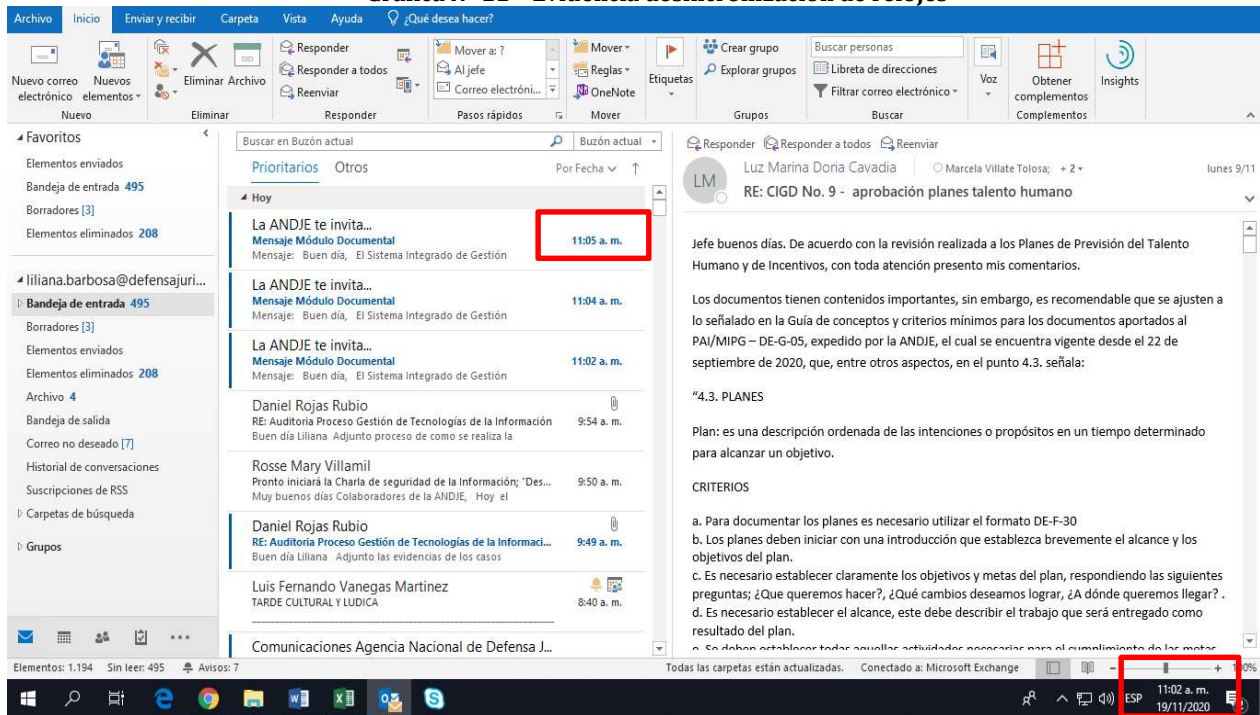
Archivo Inicio Enviar y recibir Carpeta Vista Ayuda ¿Qué desea hacer?

Nuevo correo electrónico Nuevos elementos Eliminar Archivo Responder Responder a todos Reenviar Mover a: ? Al jefe Correo electróni... Mover Reglas OneNote Etiquetas Crear grupo Explorar grupos Buscar personas Libreta de direcciones Filtrar correo electrónico Voz Obtener complementos Insights

Nuevo Eliminar Responder Pasos rápidos Mover Grupos Buscar Complementos

Favoritos
Elementos enviados
Bandeja de entrada 495
Borradores [3]
Elementos eliminados 208

liliana.barbosa@defensajuri...
Bandeja de entrada 495
Borradores [3]
Elementos enviados
Elementos eliminados 208
Archivo 4
Bandeja de salida
Correo no deseado [7]
Historial de conversaciones
Suscripciones de RSS
Carpetas de búsqueda
Grupos

Buscar en Buzón actual Buzón actual
Prioritarios Otros Por Fecha

Hoy
La ANDJE te invita... Mensaje Módulo Documental Mensaje: Buen día, El Sistema Integrado de Gestión 11:05 a. m.
La ANDJE te invita... Mensaje Módulo Documental Mensaje: Buen día, El Sistema Integrado de Gestión 11:04 a. m.
La ANDJE te invita... Mensaje Módulo Documental Mensaje: Buen día, El Sistema Integrado de Gestión 11:02 a. m.
Daniel Rojas Rubio RE: Auditoria Proceso Gestión de Tecnologías de la Información Buen día Liliana Adjunto proceso de como se realiza la 9:54 a. m.
Rosse Mary Villamil Pronto iniciará la Charla de seguridad de la Información; "Des... Muy buenos días Colaboradores de la ANDJE, Hoy el 9:50 a. m.
Daniel Rojas Rubio RE: Auditoria Proceso Gestión de Tecnologías de la Informaci... Buen día Liliana Adjunto las evidencias de los casos 9:49 a. m.
Luis Fernando Vanegas Martinez TARDE CULTURAL Y LUDICA 8:40 a. m.
Comunicaciones Agencia Nacional de Defensa J...

Responder Responder a todos Reenviar
LM Luz Marina Doria Cavadia Marcela Villate Tolosa; + 2 lunes 9/11
RE: CIGD No. 9 - aprobación planes talento humano

Jefe buenos días. De acuerdo con la revisión realizada a los Planes de Previsión del Talento Humano y de Incentivos, con toda atención presento mis comentarios.

Los documentos tienen contenidos importantes, sin embargo, es recomendable que se ajusten a lo señalado en la Guía de conceptos y criterios mínimos para los documentos aportados al PAI/MIPG – DE-G-05, expedido por la ANDJE, el cual se encuentra vigente desde el 22 de septiembre de 2020, que, entre otros aspectos, en el punto 4.3. señala:

"4.3. PLANES

Plan: es una descripción ordenada de las intenciones o propósitos en un tiempo determinado para alcanzar un objetivo.

CRITERIOS

a. Para documentar los planes es necesario utilizar el formato DE-F-30
b. Los planes deben iniciar con una introducción que establezca brevemente el alcance y los objetivos del plan.
c. Es necesario establecer claramente los objetivos y metas del plan, respondiendo las siguientes preguntas; ¿Que queremos hacer?, ¿Qué cambios deseamos lograr, ¿A dónde queremos llegar? .
d. Es necesario establecer el alcance, este debe describir el trabajo que será entregado como resultado del plan.
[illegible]

Elementos: 1.194 Sin leer: 495 Avisos: 7 Todas las carpetas están actualizadas. Conectado a: Microsoft Exchange

ESP 11:02 a. m. 19/11/2020